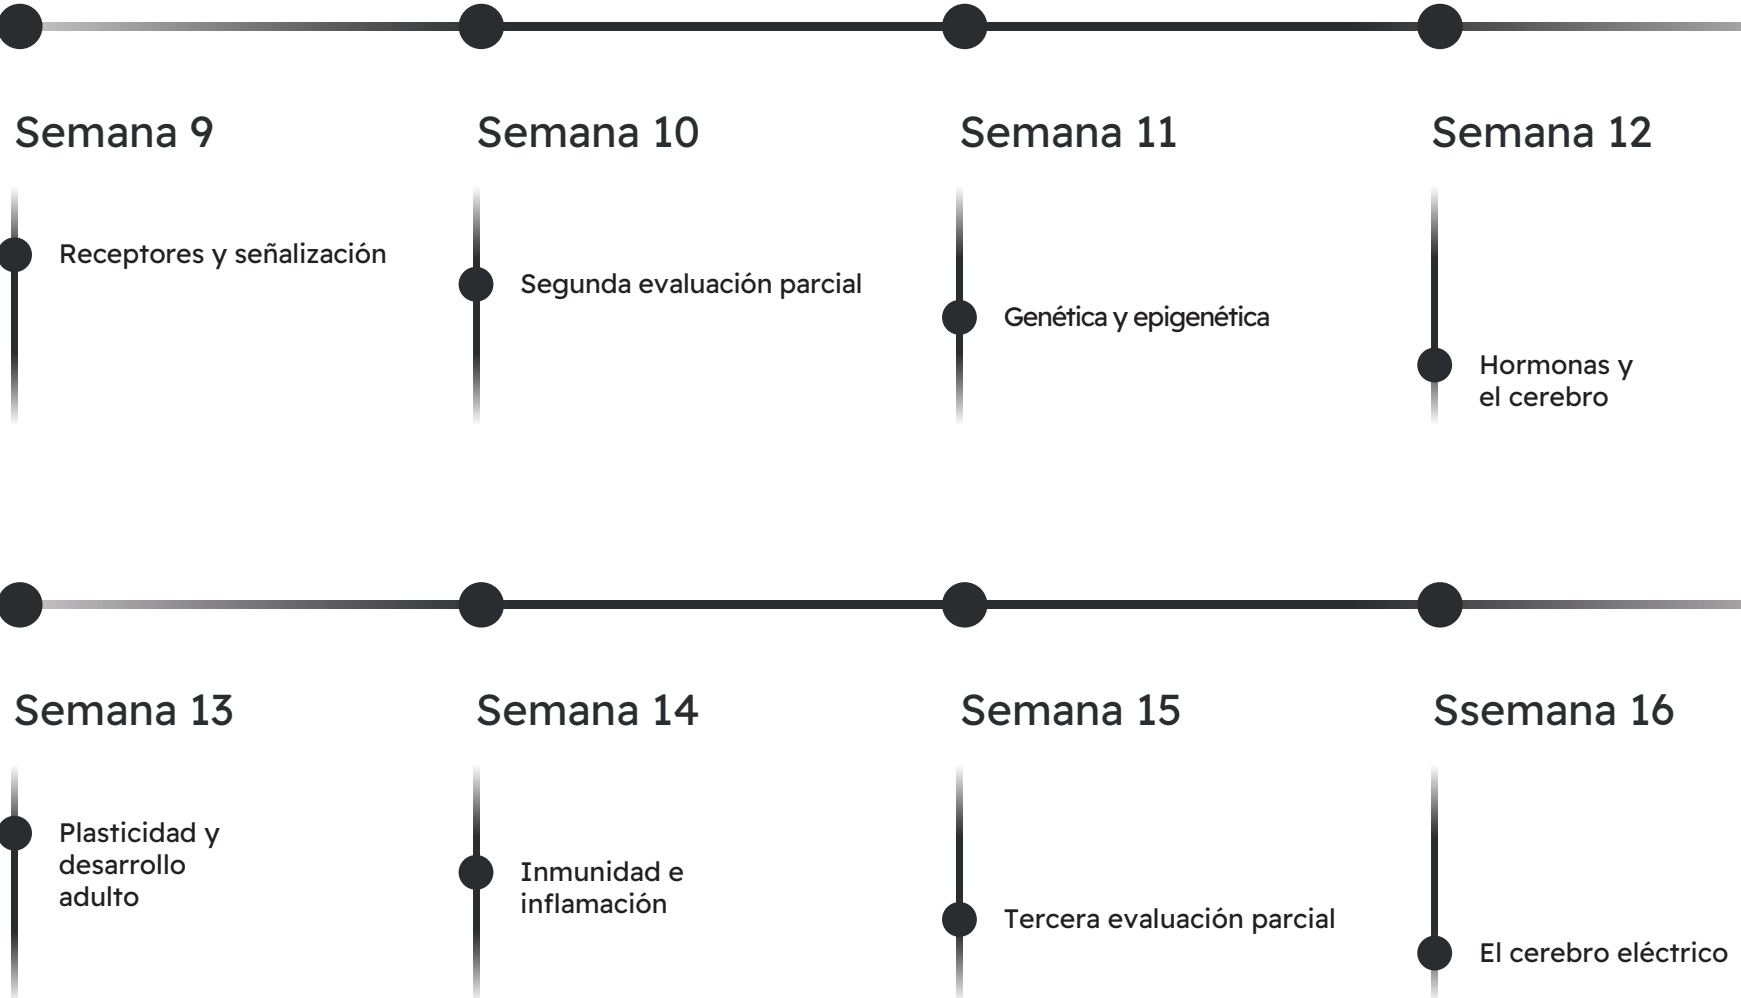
Semana 9

Receptores y señalización

Semana 10

Segunda evaluación parcial

Semana 11

Genética y epigenética

Semana 12

Hormonas y el cerebro

Semana 13

Plasticidad y desarrollo adulto

Semana 14

Inmunidad e inflamación

Semana 15

Tercera evaluación parcial

Ssemana 16

El cerebro eléctrico